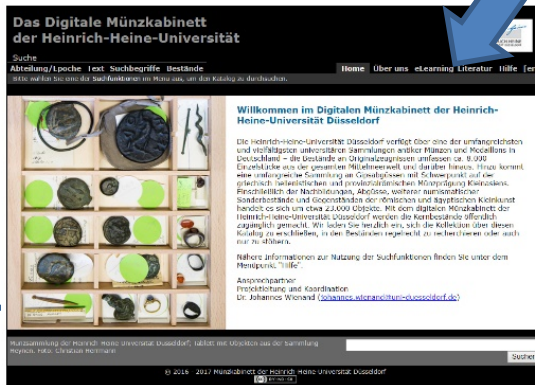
Das Digitale Münzkabinett der Heinrich-Heine-Universität

Suche

Abteilung/Epoche Text Suchbegriffe Bestände

Home Über uns eLearning Literatur Hilfe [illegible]

Bitte wählen Sie eine der Suchfunktionen im Menü aus, um den Katalog zu durchsuchen.

Willkommen im Digitalen Münzkabinett der Heinrich-Heine-Universität Düsseldorf

Die Heinrich-Heine-Universität Düsseldorf verfügt über eine der umfangreichsten und vielfältigsten universitären Sammlungen antiker Münzen und Medaillons in Deutschland – die Bestände an Originalzeugnissen umfassen ca. 9.000 Einzelstücke aus der gesamten Mittelmeerwelt und darüber hinaus. Hinzu kommt eine umfangreiche Sammlung an Gipsabgüssen mit Schwerpunkt auf der griechisch-hellenistischen und provinzialrömischen Münzprägung Kleinasiens. Einschließlich der Nachbildungen, Abgüsse, weiterer numismatischer Sonderbestände und Gegenständen der römischen und ägyptischen Kleinkunst handelt es sich um etwa 23.000 Objekte. Mit dem digitalen Münzkabinett der Heinrich-Heine-Universität Düsseldorf werden die Kernbestände öffentlich zugänglich gemacht. Wir laden Sie herzlich ein, sich die Kollektion über diesen Katalog zu erschließen, in den Beständen regelrecht zu recherchieren oder auch nur zu stöbern.

Nähere Informationen zur Nutzung der Suchfunktionen finden Sie unter dem Menüpunkt "Hilfe".

Ansprechpartner
Projektleitung und Koordination
Dr. Johannes Wienand (johannes.wienand@uni-duesseldorf.de)

Münzsammlung der Heinrich-Heine-Universität Düsseldorf, Tableau mit Objekten aus der Sammlung Hoyos. Foto: Christian Hoffmann

Suchen

© 2016 - 2017 Münzkabinett der Heinrich-Heine-Universität Düsseldorf